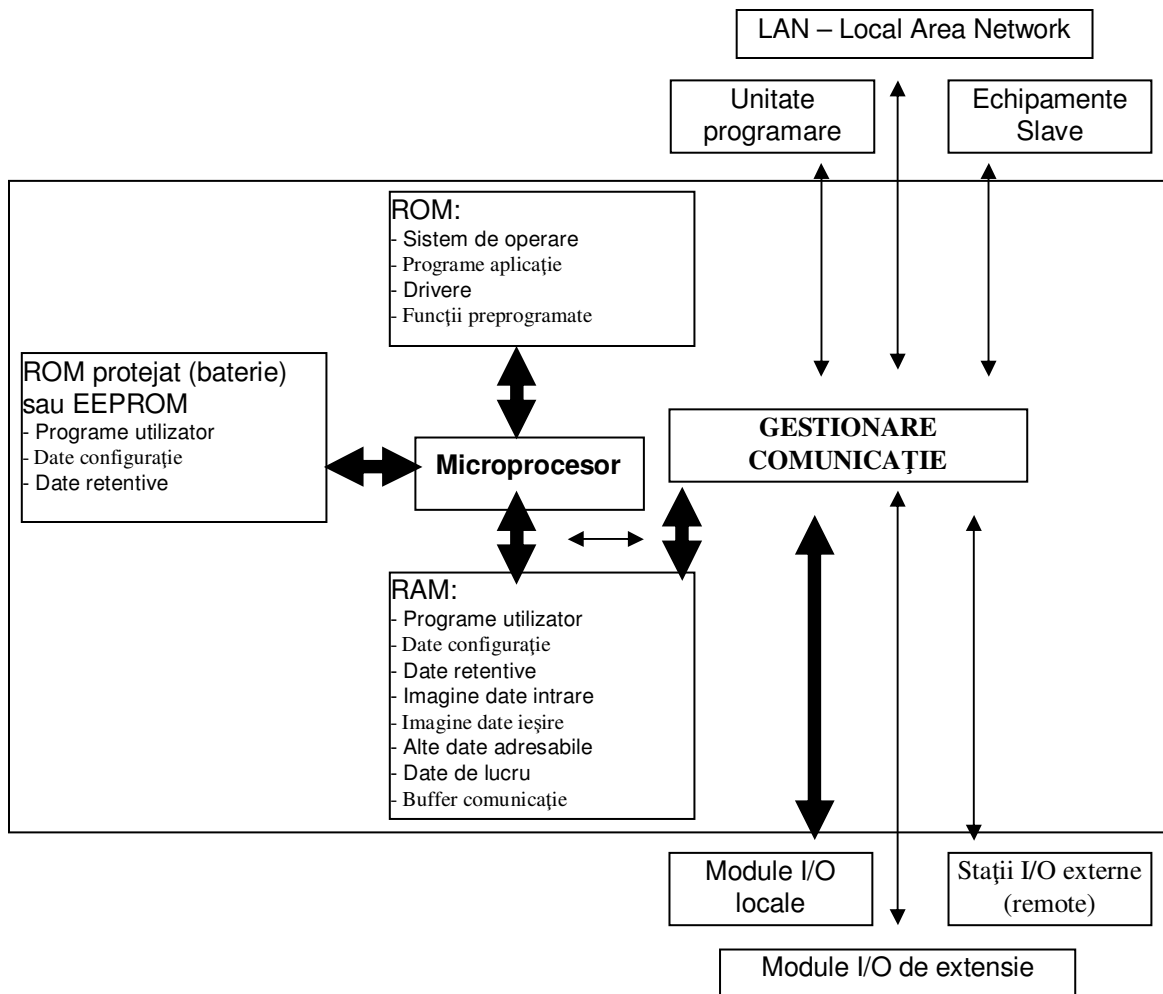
LAN – Local Area Network

Unitate programare

Echipamente Slave

ROM:
- Sistem de operare
- Programe aplicaţie
- Drivere
- Funcţii preprogramate

ROM protejat (baterie) sau EEPROM
- Programe utilizator
- Date configuraţie
- Date retentive

Microprocesor

GESTIONARE COMUNICAŢIE

RAM:
- Programe utilizator
- Date configuraţie
- Date retentive
- Imagine date intrare
- Imagine date ieşire
- Alte date adresabile
- Date de lucru
- Buffer comunicaţie

Module I/O locale

Staţii I/O externe (remote)

Module I/O de extensie